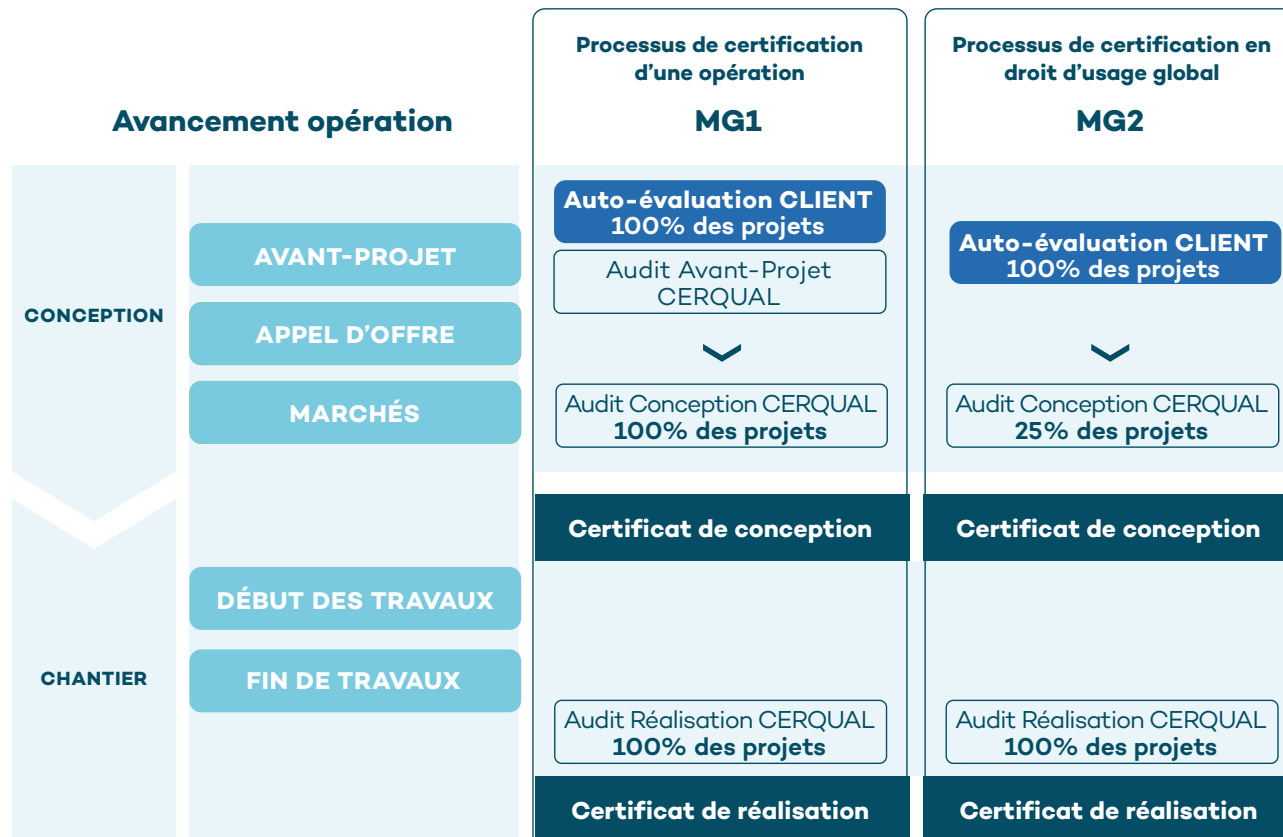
Avancement opération

Processus de certification d'une opération
MG1

Processus de certification en droit d'usage global
MG2

CONCEPTION

AVANT-PROJET

APPEL D'OFFRE

MARCHÉS

Auto-évaluation CLIENT
100% des projets

Audit Avant-Projet CERQUAL

Audit Conception CERQUAL
100% des projets

Auto-évaluation CLIENT
100% des projets

Audit Conception CERQUAL
25% des projets

Certificat de conception

Certificat de conception

CHANTIER

DÉBUT DES TRAVAUX

FIN DE TRAVAUX

Audit Réalisation CERQUAL
100% des projets

Audit Réalisation CERQUAL
100% des projets

Certificat de réalisation

Certificat de réalisation